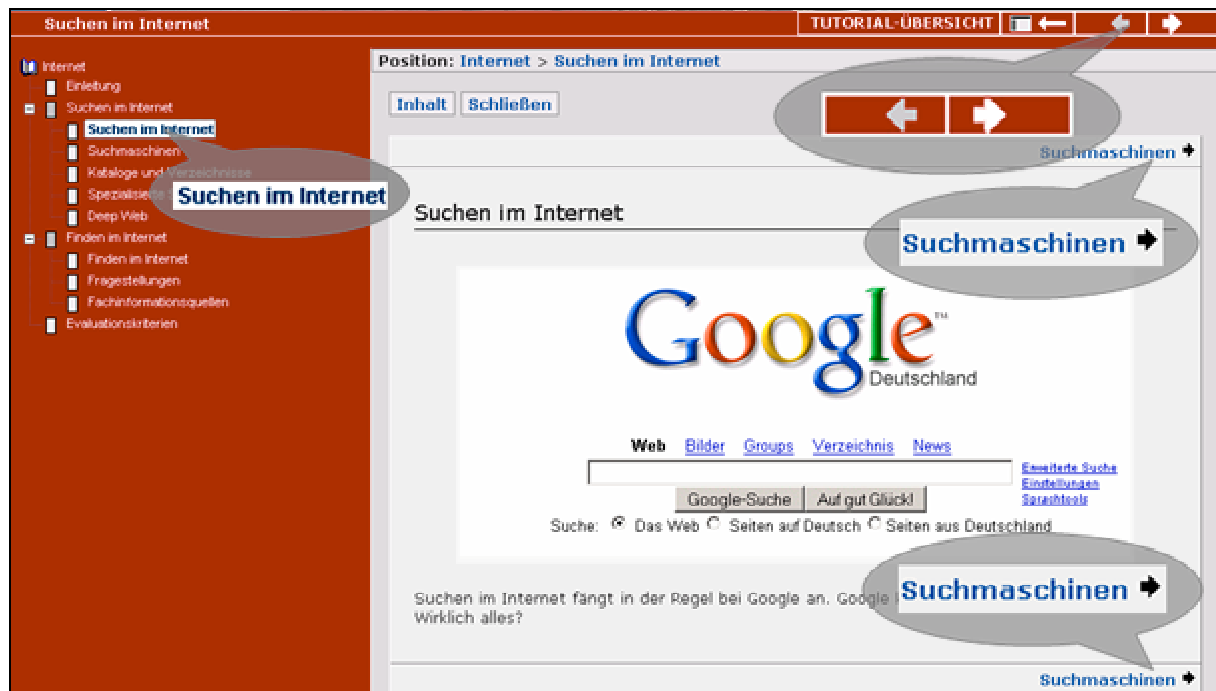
Suchen im Internet

TUTORIAL-ÜBERSICHT

Internet
Einleitung
Suchen im Internet
Suchen im Internet
Suchmaschinen
Kataloge und Verzeichnisse
Spezialisierte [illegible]
Deep Web
Finden im Internet
Finden im Internet
Fragestellungen
Fachinformationsquellen
Evaluationskriterien

Suchen im Internet

Position: Internet > Suchen im Internet

Inhalt Schließen

Suchmaschinen

Suchen im Internet

Suchmaschinen

Google
Deutschland

Web Bilder Groups Verzeichnis News

Erweiterte Suche
Einstellungen
Sprachtools

Google-Suche Auf gut Glück!

Suche: Das Web Seiten auf Deutsch Seiten aus Deutschland

Suchen im Internet fängt in der Regel bei Google an. Google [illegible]
Wirklich alles?

Suchmaschinen

Suchmaschinen